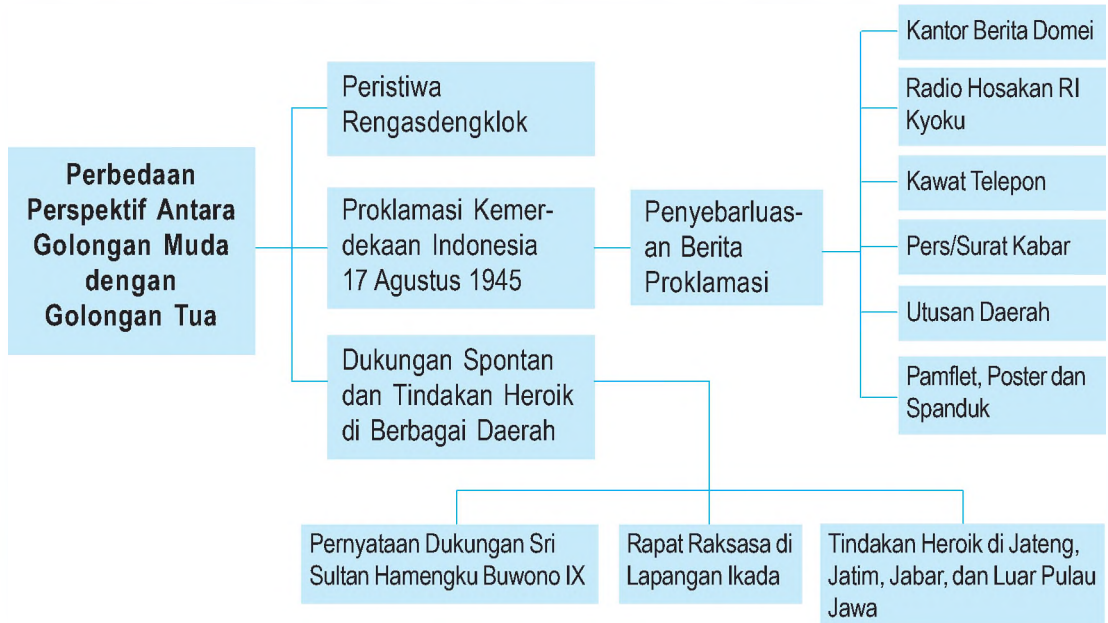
Perbedaan Perspektif Antara Golongan Muda dengan Golongan Tua

Peristiwa Rengasdengklok

Proklamasi Kemerdekaan Indonesia 17 Agustus 1945

Dukungan Spontan dan Tindakan Heroik di Berbagai Daerah

Penyebarluasan Berita Proklamasi

Kantor Berita Domei

Radio Hosakan RI Kyoku

Kawat Telepon

Pers/Surat Kabar

Utusan Daerah

Pamflet, Poster dan Spanduk

Pernyataan Dukungan Sri Sultan Hamengku Buwono IX

Rapat Raksasa di Lapangan Ikada

Tindakan Heroik di Jateng, Jatim, Jabar, dan Luar Pulau Jawa